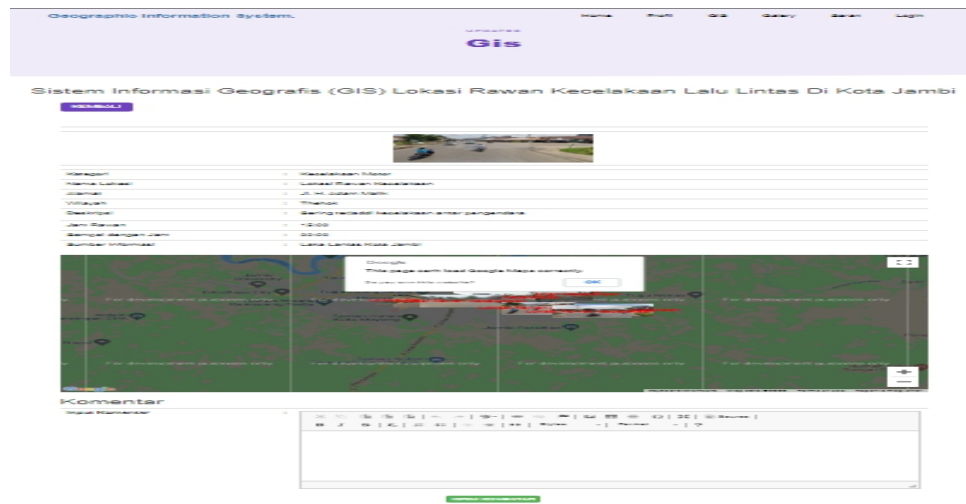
Geographic Information System.

Home Profil GIS Galery Saran Login

Gis

Sistem Informasi Geografis (GIS) Lokasi Rawan Kecelakaan Lalu Lintas Di Kota Jambi

KEMBALI

| | | |
|---|---|---|
| Kategori | : | Kecelakaan Motor |
| Nama Lokasi | : | Lokasi Rawan Kecelakaan |
| Alamat | : | Jl. H. Adam Malik |
| Wilayah | : | Thehok |
| Deskripsi | : | Sering terjadi kecelakaan antar pengendara |
| Jam Rawan | : | 12:00 |
| Sampai dengan Jam | : | 20:00 |
| Sumber Informasi | : | Lalu Lintas Kota Jambi |

Google
This page can't load Google Maps correctly.
Do you own this website? OK

For development purposes only

Komentar

Input Komentar :

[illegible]